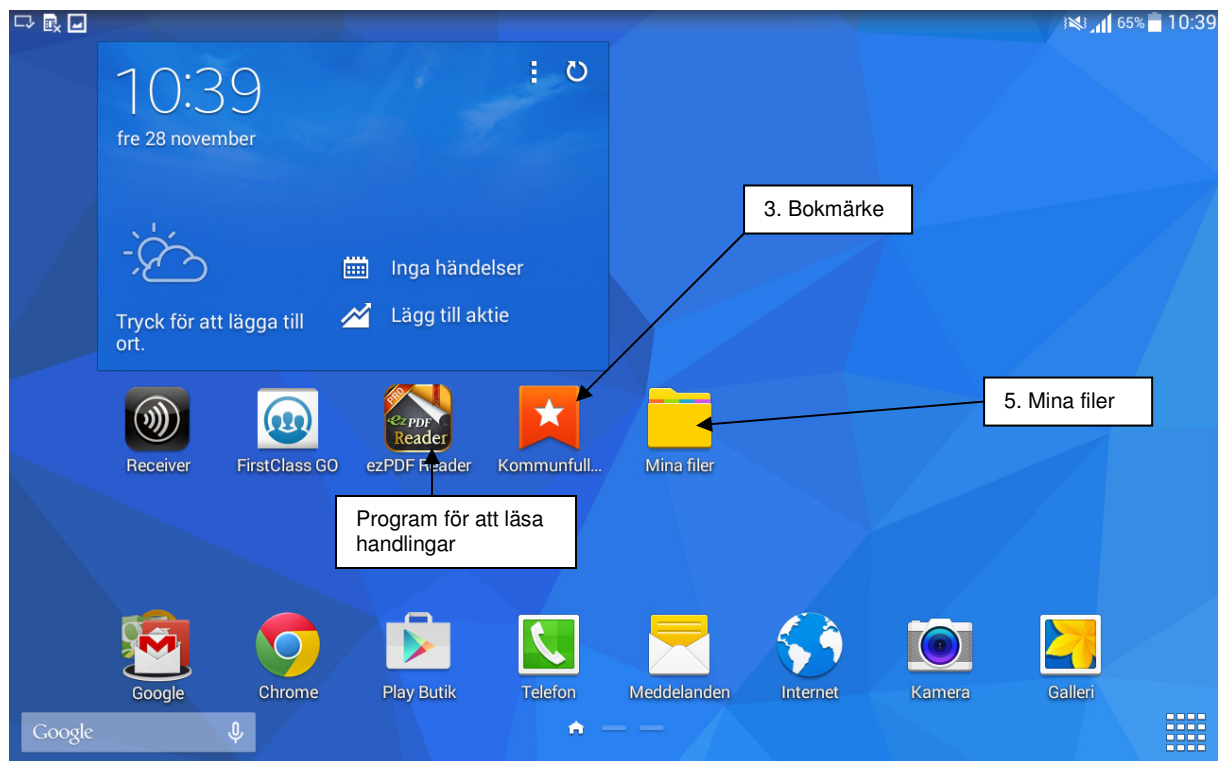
65% 10:39

10:39
fre 28 november

Tryck för att lägga till ort.

Inga händelser

Lägg till aktie

3. Bokmärke

5. Mina filer

PRO ezPDF Reader

Receiver
FirstClass GO
ezPDF Reader
Kommunfull...
Mina filer

Program för att läsa handlingar

Google
Chrome
Play Butik
Telefon
Meddelanden
Internet
Kamera
Galleri

Google